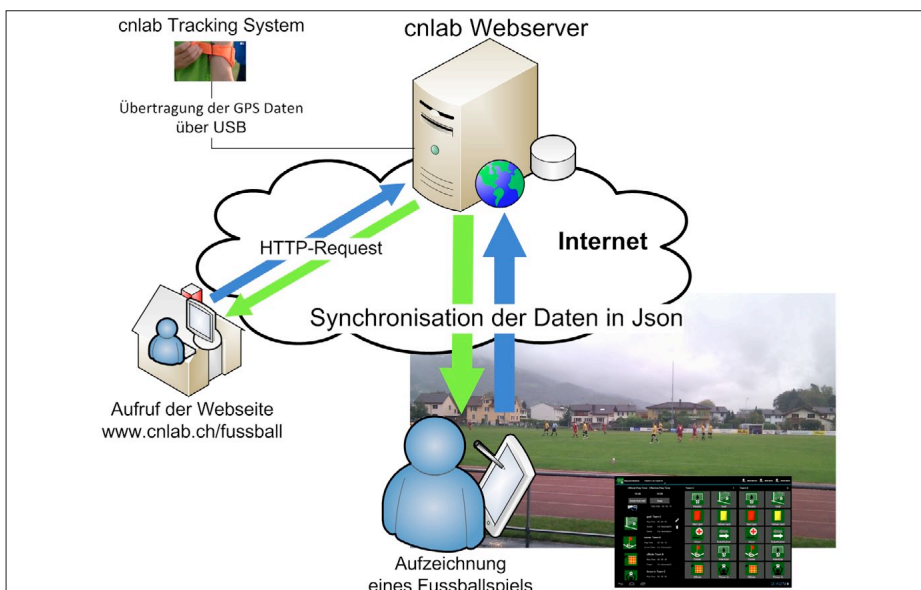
cnlab Tracking System

Übertragung der GPS Daten über USB

cnlab Webserver

HTTP-Request

Internet

Synchronisation der Daten in Json

Aufruf der Webseite www.cnlab.ch/fussball

Aufzeichnung eines Fussballspiels